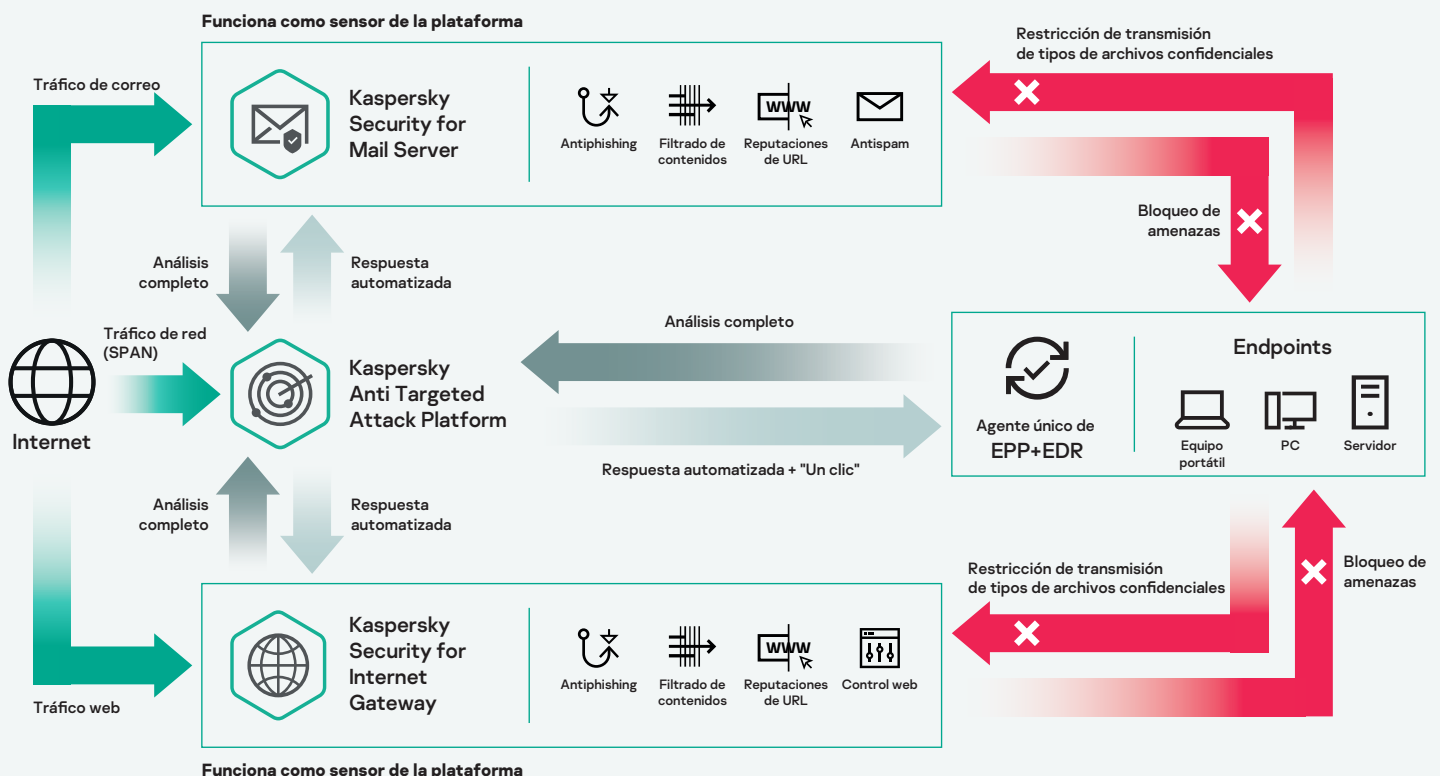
Funciona como sensor de la plataforma

Tráfico de correo

Kaspersky Security for Mail Server

Antiphishing

Filtrado de contenidos

WWW

Reputaciones de URL

Antispam

Restricción de transmisión de tipos de archivos confidenciales

Bloqueo de amenazas

Análisis completo

Respuesta automatizada

Tráfico de red (SPAN)

Internet

Kaspersky Anti Targeted Attack Platform

Análisis completo

Respuesta automatizada + "Un clic"

Agente único de EPP+EDR

Endpoints

Equipo portátil

PC

Servidor

Análisis completo

Respuesta automatizada

Restricción de transmisión de tipos de archivos confidenciales

Bloqueo de amenazas

Kaspersky Security for Internet Gateway

Antiphishing

Filtrado de contenidos

WWW

Reputaciones de URL

Control web

Tráfico web

Funciona como sensor de la plataforma